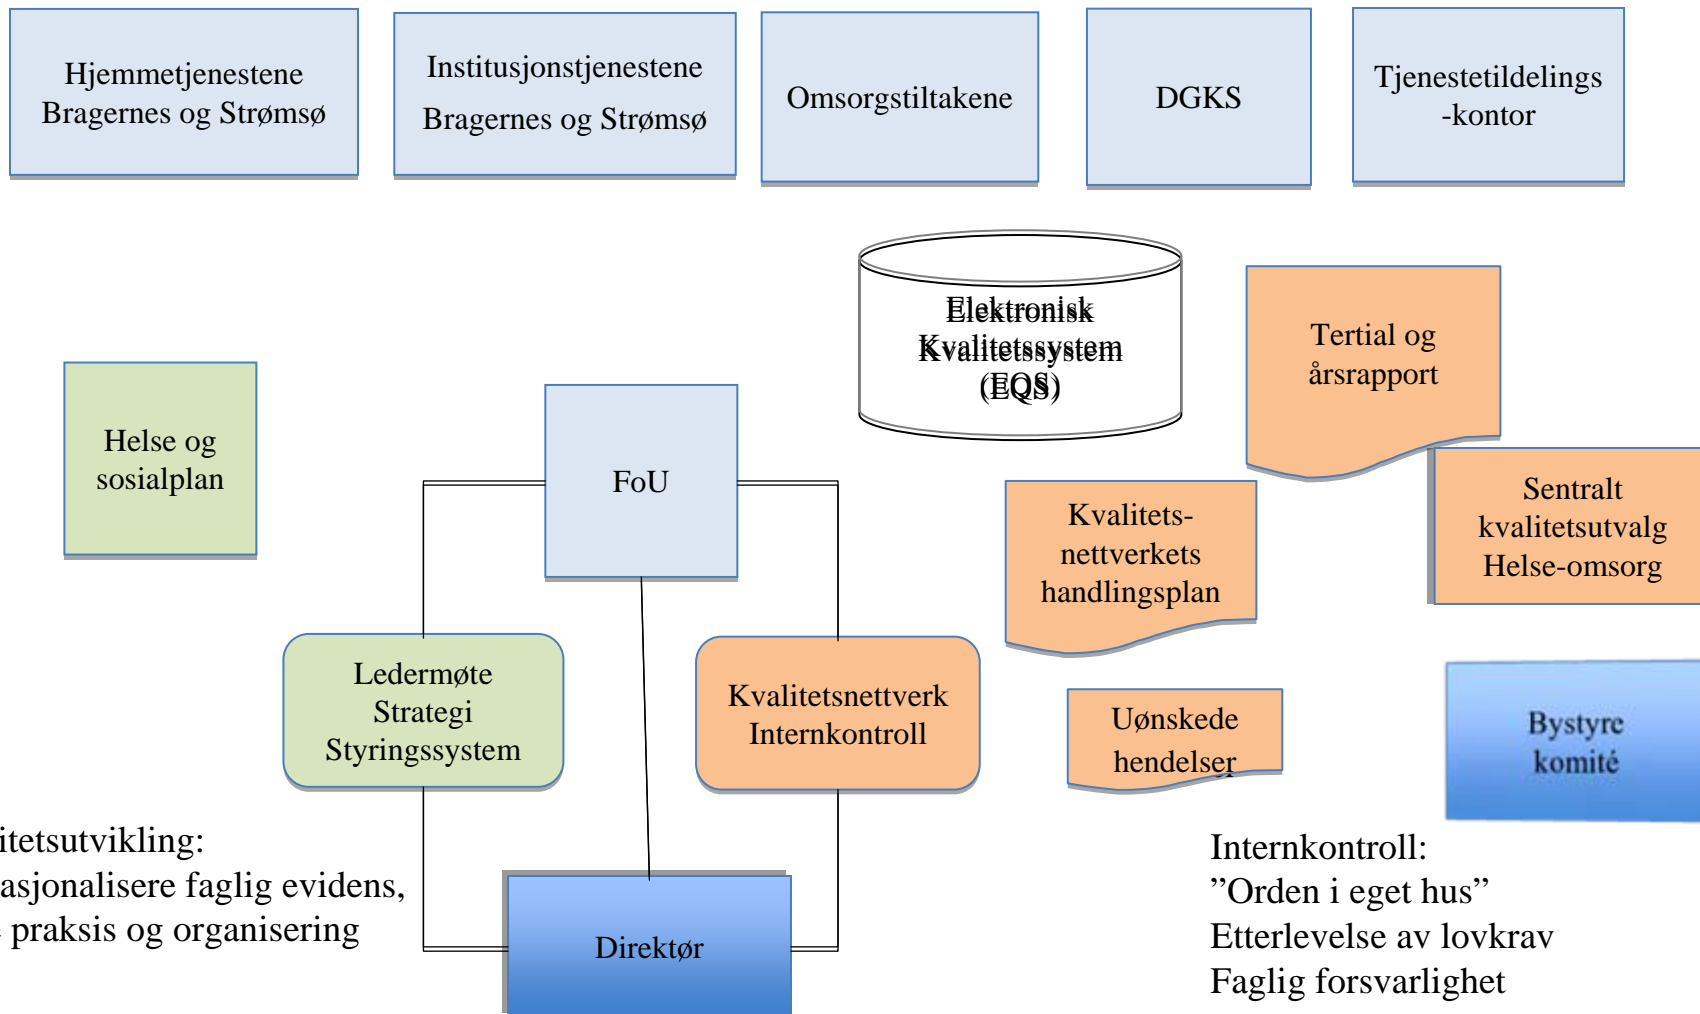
Hjemmetjenestene Bragernes og Strømsø

Institusjonstjenestene Bragernes og Strømsø

Omsorgstiltakene

DGKS

Tjenestetildelings -kontor

Elektronisk Kvalitetssystem (EQS)

Tertial og årsrapport

Helse og sosialplan

FoU

Kvalitets- nettverkets handlingsplan

Sentralt kvalitetsutvalg Helse-omsorg

Ledermøte Strategi Styringssystem

Kvalitetsnettverk Internkontroll

Uønskede hendelser

Bystyre komité

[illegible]itetsutvikling:
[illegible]asjonalisere faglig evidens,
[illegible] praksis og organisering

Direktør

Internkontroll:
”Orden i eget hus”
Etterlevelse av lovkrav
Faglig forsvarlighet